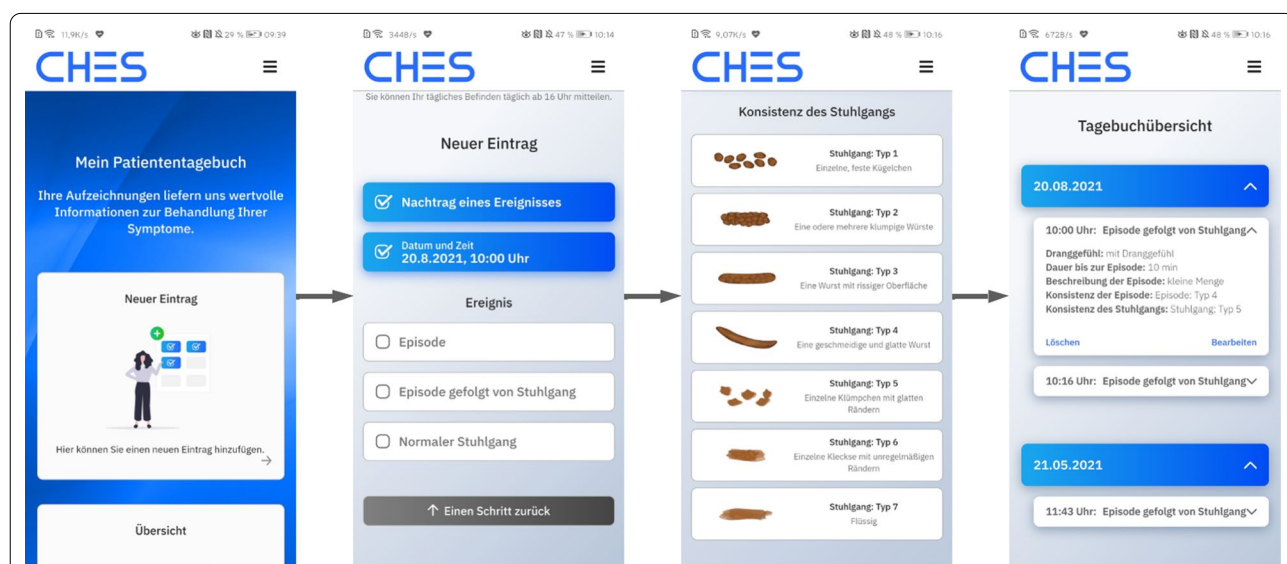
11,9K/s 29 % 09:39

CHES

Mein Patiententagebuch

Ihre Aufzeichnungen liefern uns wertvolle Informationen zur Behandlung Ihrer Symptome.

Neuer Eintrag

Hier können Sie einen neuen Eintrag hinzufügen.

Übersicht

344B/s 47 % 10:14

CHES

Sie können Ihr tägliches Befinden täglich ab 16 Uhr mitteilen.

Neuer Eintrag

Nachtrag eines Ereignisses

Datum und Zeit
20.8.2021, 10:00 Uhr

Ereignis

Episode

Episode gefolgt von Stuhlgang

Normaler Stuhlgang

Einen Schritt zurück

9,07K/s 48 % 10:16

CHES

Konsistenz des Stuhlgangs

Stuhlgang: Typ 1
Einzelne, feste Kügelchen

Stuhlgang: Typ 2
Eine odere mehrere klumpige Würste

Stuhlgang: Typ 3
Eine Wurst mit rissiger Oberfläche

Stuhlgang: Typ 4
Eine geschmeidige und glatte Wurst

Stuhlgang: Typ 5
Einzelne Klümpchen mit glatten Rändern

Stuhlgang: Typ 6
Einzelne Kleckse mit unregelmäßigen Rändern

Stuhlgang: Typ 7
Flüssig

672B/s 48 % 10:16

CHES

Tagebuchübersicht

20.08.2021

10:00 Uhr: Episode gefolgt von Stuhlgang

Dranggefühl: mit Dranggefühl
Dauer bis zur Episode: 10 min
Beschreibung der Episode: kleine Menge
Konsistenz der Episode: Episode: Typ 4
Konsistenz des Stuhlgangs: Stuhlgang: Typ 5

Löschen
Bearbeiten

10:16 Uhr: Episode gefolgt von Stuhlgang

21.05.2021

11:43 Uhr: Episode gefolgt von Stuhlgang